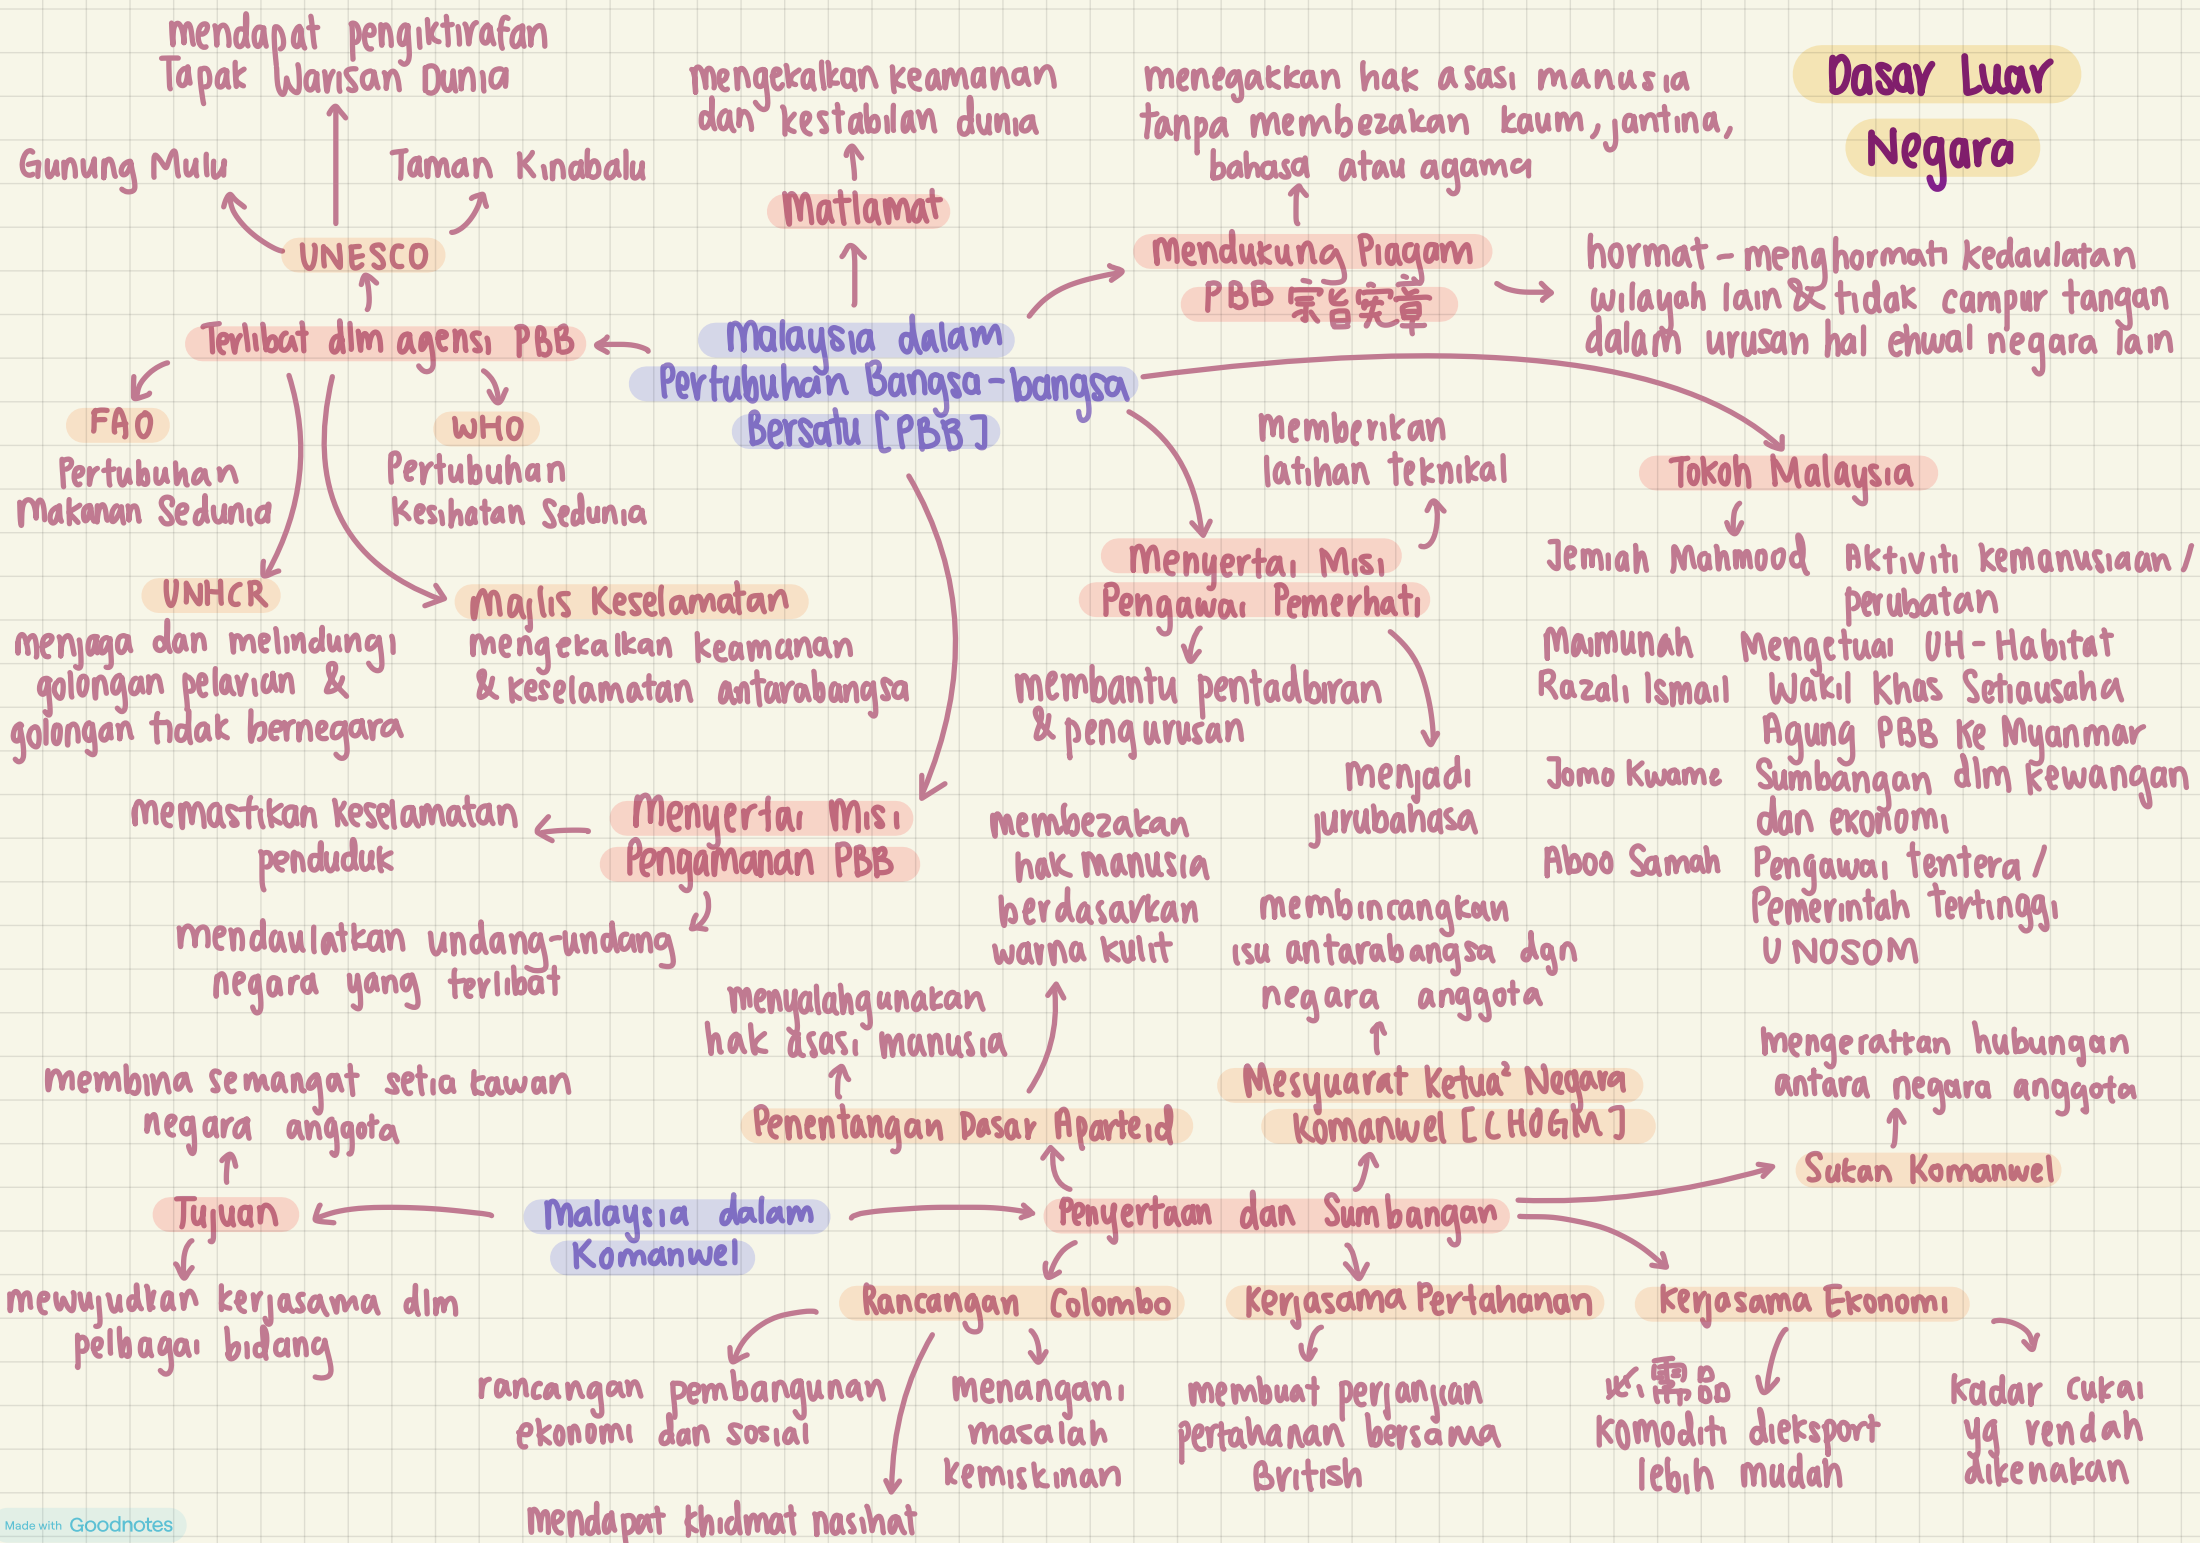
Dasar Luar Negara

mendapat pengiktirafan Tapak Warisan Dunia

Gunung Mulu

Taman Kinabalu

UNESCO

mengekalkan keamanan dan kestabilan dunia

Matlamat

menegakkan hak asasi manusia tanpa membezakan kaum, jantina, bahasa atau agama

Mendukung Piagam PBB 宗旨宪章

hormat-menghormati kedaulatan wilayah lain & tidak campur tangan dalam urusan hal ehwal negara lain

Terlibat dlm agensi PBB

Malaysia dalam Pertubuhan Bangsa-bangsa Bersatu [PBB]

FAO
Pertubuhan Makanan Sedunia

WHO
Pertubuhan Kesihatan Sedunia

Memberikan latihan teknikal

Tokoh Malaysia

UNHCR
menjaga dan melindungi golongan pelarian & golongan tidak bernegara

Majlis Keselamatan
mengekalkan keamanan & keselamatan antarabangsa

Menyertai Misi Pengawai Pemerhati

membantu pentadbiran & pengurusan

menjadi jurubahasa

Jemiah Mahmood    Aktiviti kemanusiaan / perubatan

Mamunah Razali Ismail    Mengetuai UH-Habitat
Wakil Khas Setiausaha Agung PBB ke Myanmar

Jomo Kwame    Sumbangan dlm kewangan dan ekonomi

Aboo Samah    Pengawai tentera / Pemerintah Tertinggi UNOSOM

memastikan keselamatan penduduk

Menyertai Misi Pengamanan PBB

mendaulatkan undang-undang negara yang terlibat

membezakan hak manusia berdasarkan warna kulit

membincangkan isu antarabangsa dgn negara anggota

menyalahgunakan hak asasi manusia

membina semangat setia kawan negara anggota

Penentangan Dasar Aparteid

Mesyuarat Ketua² Negara Komanwel [CHOGM]

mengerattan hubungan antara negara anggota

Sukan Komanwel

Tujuan

Malaysia dalam Komanwel

Penyertaan dan Sumbangan

mewujudkan kerjasama dlm pelbagai bidang

Rancangan Colombo

Kerjasama Pertahanan

Kerjasama Ekonomi

rancangan pembangunan ekonomi dan sosial

menangani masalah kemiskinan

membuat perjanjian pertahanan bersama British

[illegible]
komoditi dieksport lebih mudah

kadar cukai yg rendah dikenakan

mendapat khidmat nasihat

Made with Goodnotes